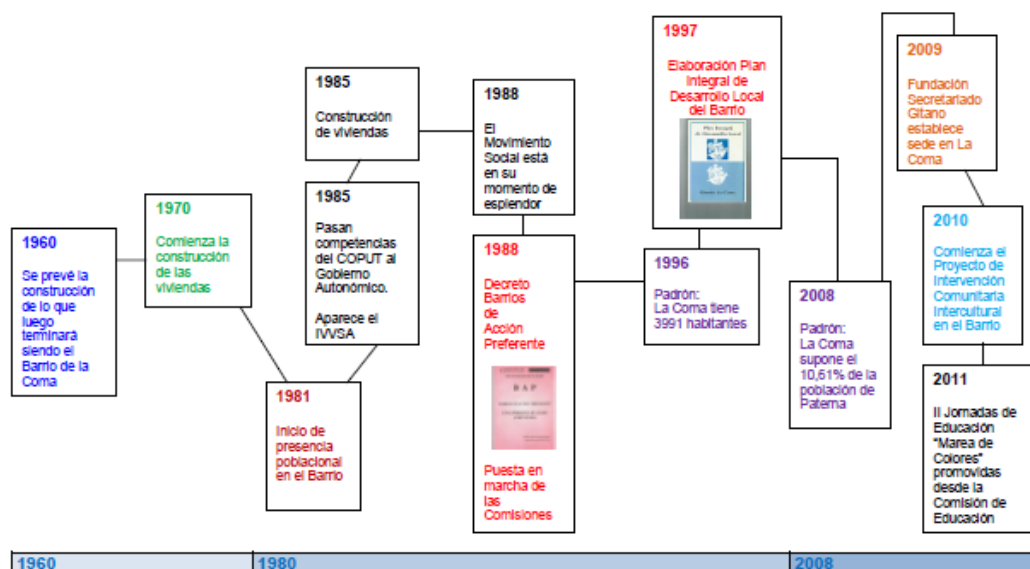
1960

Se prevé la construcción de lo que luego terminará siendo el Barrio de la Coma

1970

Comienza la construcción de las viviendas

1985

Construcción de viviendas

1985

Pasan competencias del COPUT al Gobierno Autonómico.

Aparece el IVVSA

1981

Inicio de presencia poblacional en el Barrio

1988

El Movimiento Social está en su momento de esplendor

1988

Decreto Barrios de Acción Preferente

BAP

Puesta en marcha de las Comisiones

1997

Elaboración Plan Integral de Desarrollo Local del Barrio

1996

Padrón: La Coma tiene 3991 habitantes

2008

Padrón: La Coma supone el 10,61% de la población de Paterna

2009

Fundación Secretariado Gitano establece sede en La Coma

2010

Comienza el Proyecto de Intervención Comunitaria Intercultural en el Barrio

2011

II Jornadas de Educación "Marea de Colores" promovidas desde la Comisión de Educación

1960 | 1980 | 2008